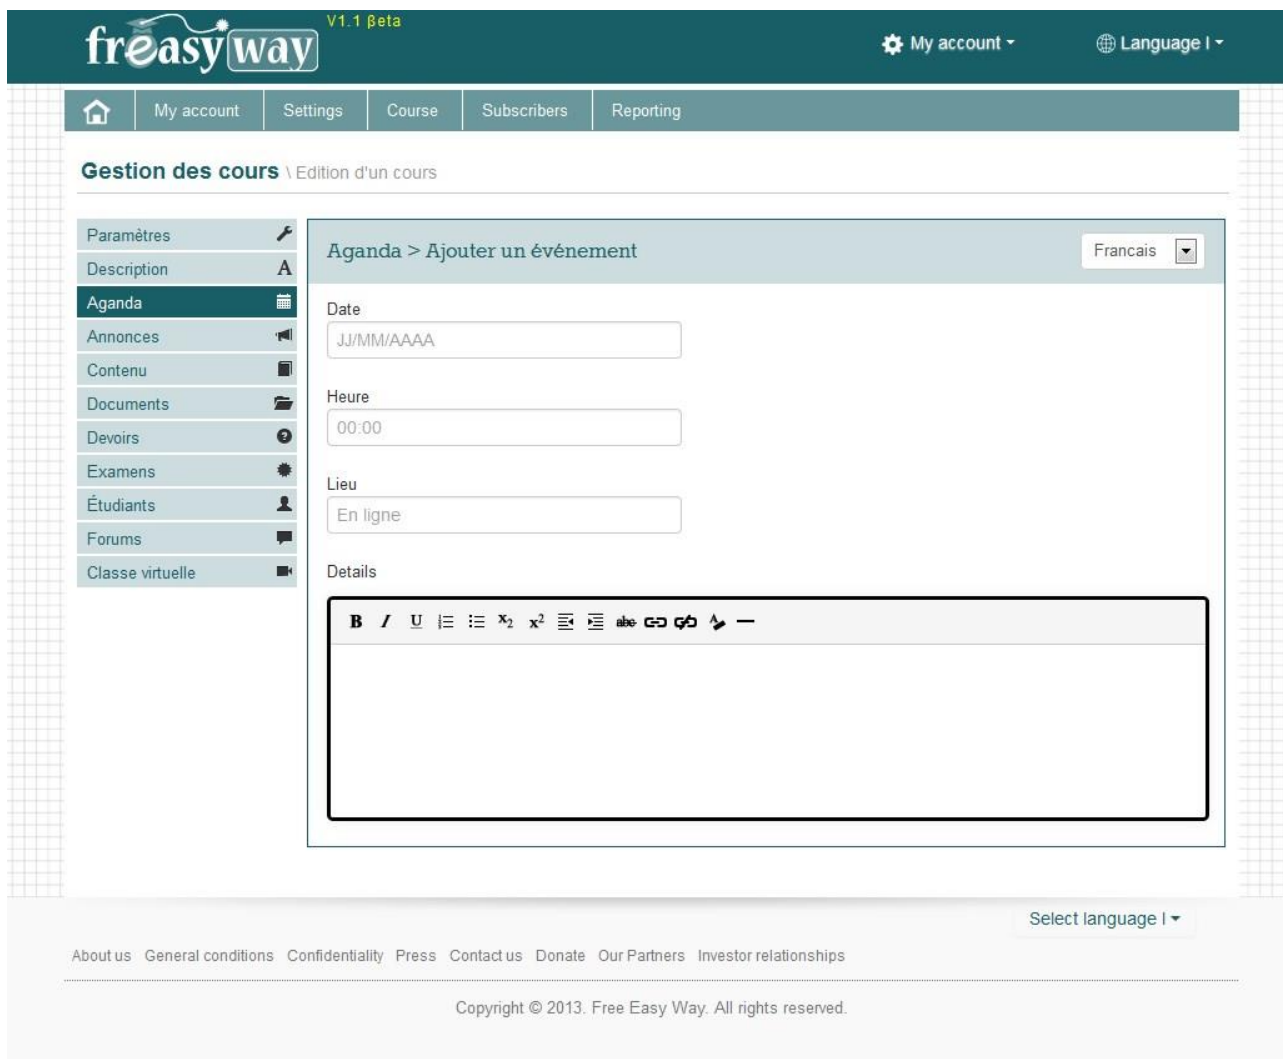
freasy way V1.1 βeta

My account

Language I

My account Settings Course Subscribers Reporting

Gestion des cours \ Edition d'un cours

Paramètres
Description
Aganda
Annonces
Contenu
Documents
Devoirs
Examens
Étudiants
Forums
Classe virtuelle

Aganda > Ajouter un événement

Francais

Date
JJ/MM/AAAA

Heure
00:00

Lieu
En ligne

Details

B I U $x_2$ $x^2$ abc

Select language I

About us General conditions Confidentiality Press Contact us Donate Our Partners Investor relationships

Copyright © 2013. Free Easy Way. All rights reserved.